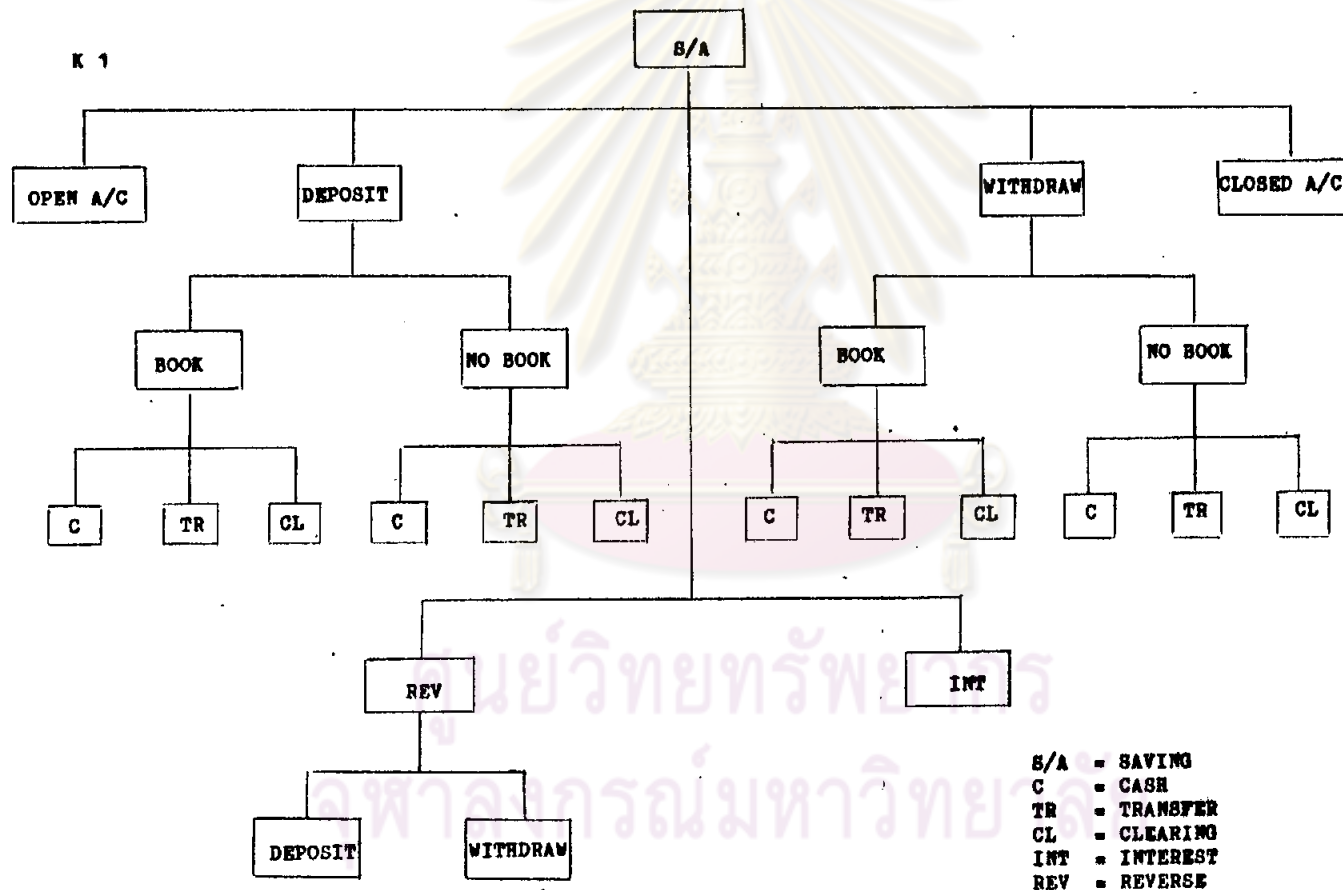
K 1

S/A

OPEN A/C

DEPOSIT

WITHDRAW

CLOSED A/C

BOOK

NO BOOK

BOOK

NO BOOK

C

TR

CL

C

TR

CL

C

TR

CL

C

TR

CL

REV

INT

DEPOSIT

WITHDRAW

ศูนย์วิทยทรัพยากร
จุฬาลงกรณ์มหาวิทยาลัย

S/A = SAVING
C = CASH
TR = TRANSFER
CL = CLEARING
INT = INTEREST
REV = REVERSE